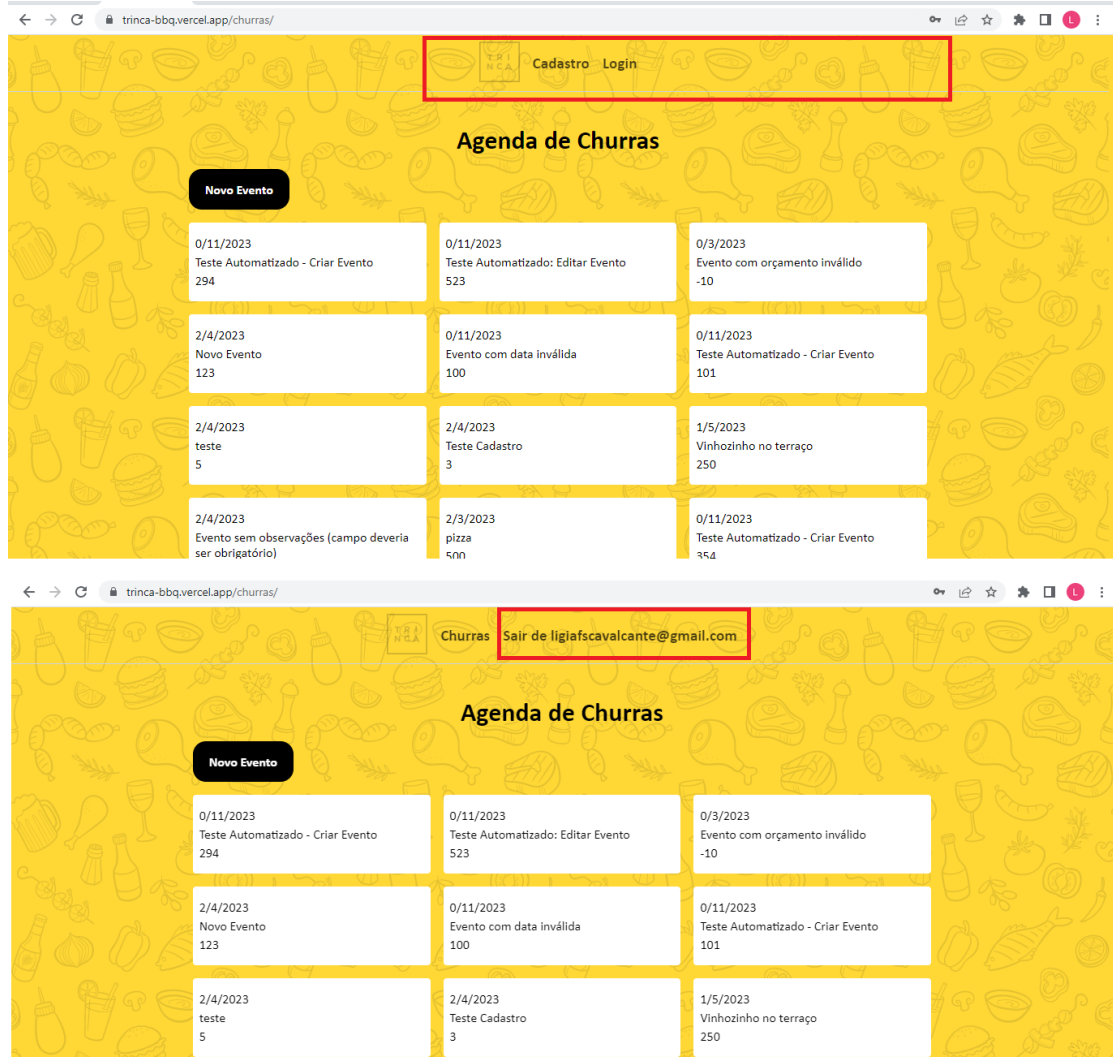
trinca-bbq.vercel.app/churras/

TRI NCA

Cadastro Login

Agenda de Churras

Novo Evento

0/11/2023
Teste Automatizado - Criar Evento
294

0/11/2023
Teste Automatizado: Editar Evento
523

0/3/2023
Evento com orçamento inválido
-10

2/4/2023
Novo Evento
123

0/11/2023
Evento com data inválida
100

0/11/2023
Teste Automatizado - Criar Evento
101

2/4/2023
teste
5

2/4/2023
Teste Cadastro
3

1/5/2023
Vinhozinho no terraço
250

2/4/2023
Evento sem observações (campo deveria ser obrigatório)

2/3/2023
pizza
500

0/11/2023
Teste Automatizado - Criar Evento
354

trinca-bbq.vercel.app/churras/

TRI NCA

Churras Sair de ligiafscavalcante@gmail.com

Agenda de Churras

Novo Evento

0/11/2023
Teste Automatizado - Criar Evento
294

0/11/2023
Teste Automatizado: Editar Evento
523

0/3/2023
Evento com orçamento inválido
-10

2/4/2023
Novo Evento
123

0/11/2023
Evento com data inválida
100

0/11/2023
Teste Automatizado - Criar Evento
101

2/4/2023
teste
5

2/4/2023
Teste Cadastro
3

1/5/2023
Vinhozinho no terraço
250